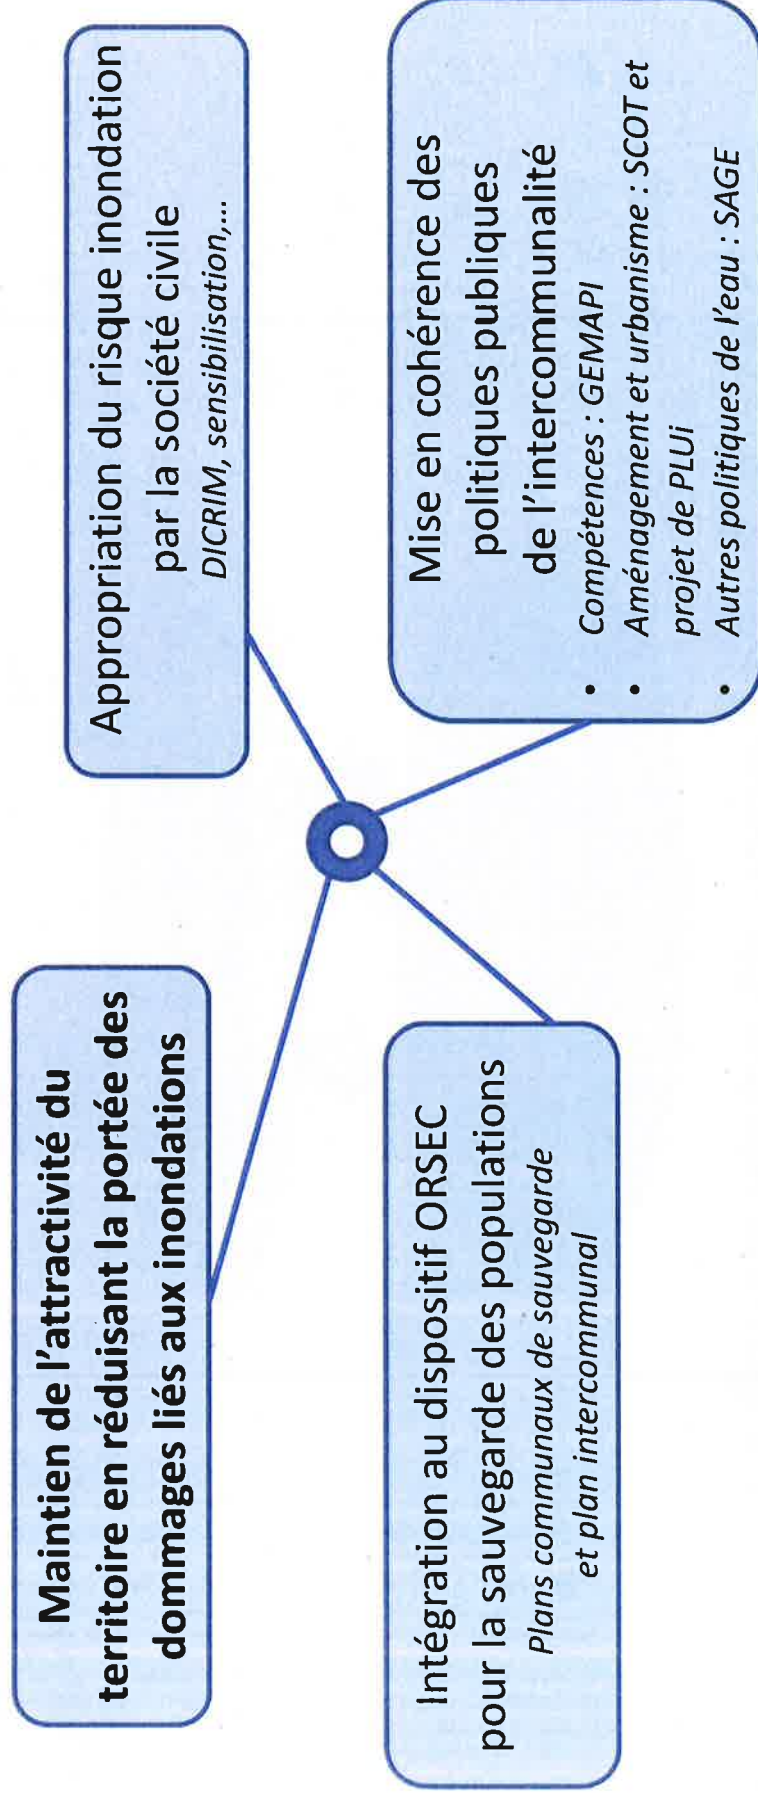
Maintien de l'attractivité du territoire en réduisant la portée des dommages liés aux inondations

Intégration au dispositif ORSEC pour la sauvegarde des populations
*Plans communaux de sauvegarde et plan intercommunal*

Appropriation du risque inondation par la société civile
*DICRIM, sensibilisation,...*

Mise en cohérence des politiques publiques de l'intercommunalité
- *Compétences : GEMAPI*
- *Aménagement et urbanisme : SCOT et projet de PLUi*
- *Autres politiques de l'eau : SAGE*